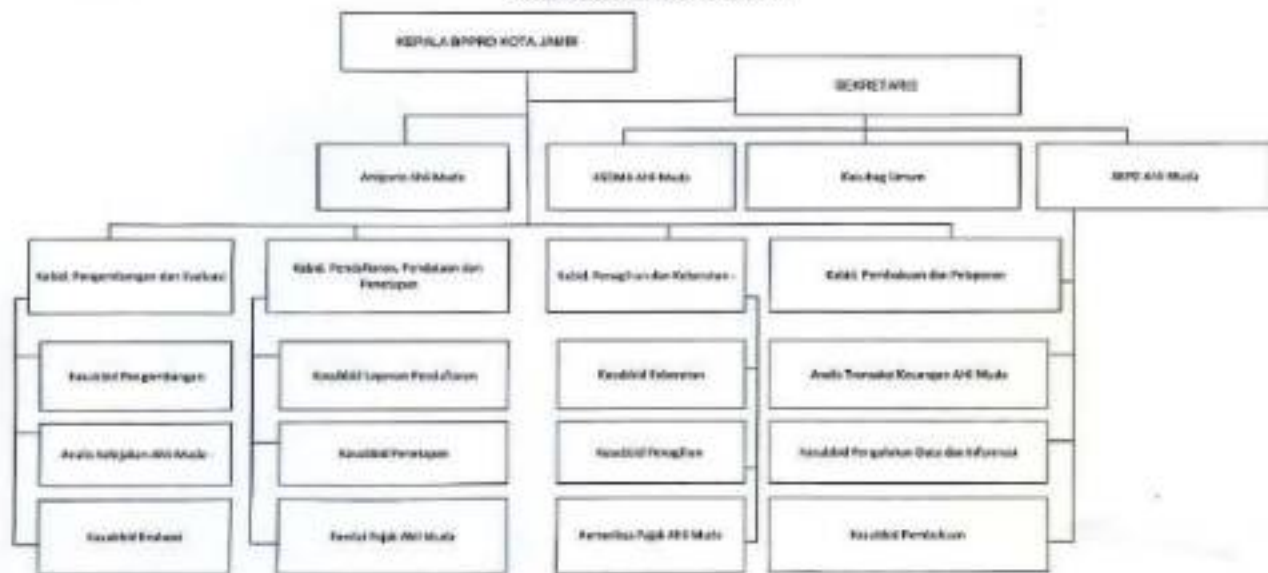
KEPALA BPPRD KOTA JAMBI

SEKRETARIS

Arsiparis Ahli Muda

ASDMA Ahli Muda

Kasubag Umum

JKPD Ahli Muda

Kabid. Pengembangan dan Evaluasi

Kabid. Pendaftaran, Pendataan dan Penetapan

Kabid. Penagihan dan Keberatan

Kabid. Pembukuan dan Pelaporan

Kasubbid Pengembangan

Analis Kebijakan Ahli Muda

Kasubbid Evaluasi

Kasubbid Layanan Pendaftaran

Kasubbid Penetapan

Penilai Pajak Ahli Muda

Kasubbid Keberatan

Kasubbid Penagihan

Pemeriksa Pajak Ahli Muda

Analis Transaksi Keuangan Ahli Muda

Kasubbid Pengolahan Data dan Informasi

Kasubbid Pembukuan